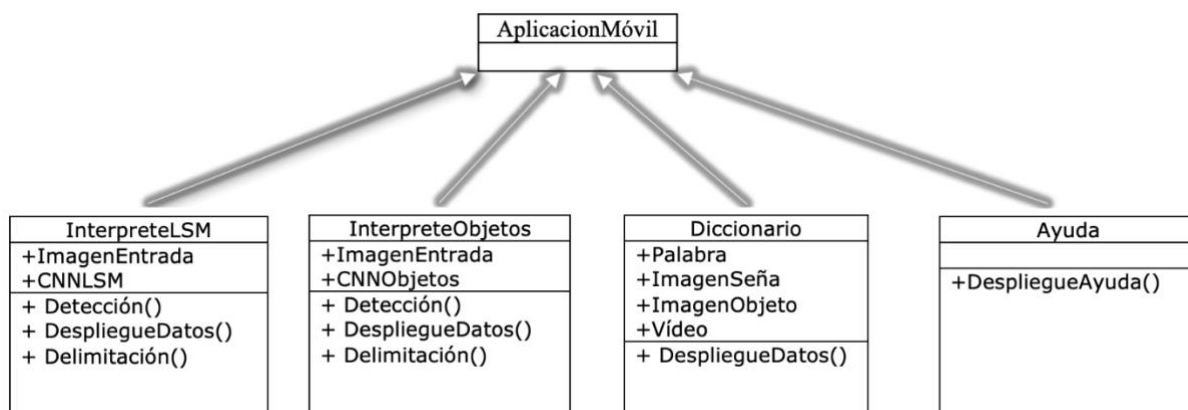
AplicacionMóvil

InterpreteLSM
+ImagenEntrada
+CNNLSM
+ Detección()
+ DespliegueDatos()
+ Delimitación()

InterpreteObjetos
+ImagenEntrada
+CNNObjetos
+ Detección()
+ DespliegueDatos()
+ Delimitación()

Diccionario
+Palabra
+ImagenSeña
+ImagenObjeto
+Vídeo
+ DespliegueDatos()

Ayuda
+DespliegueAyuda()